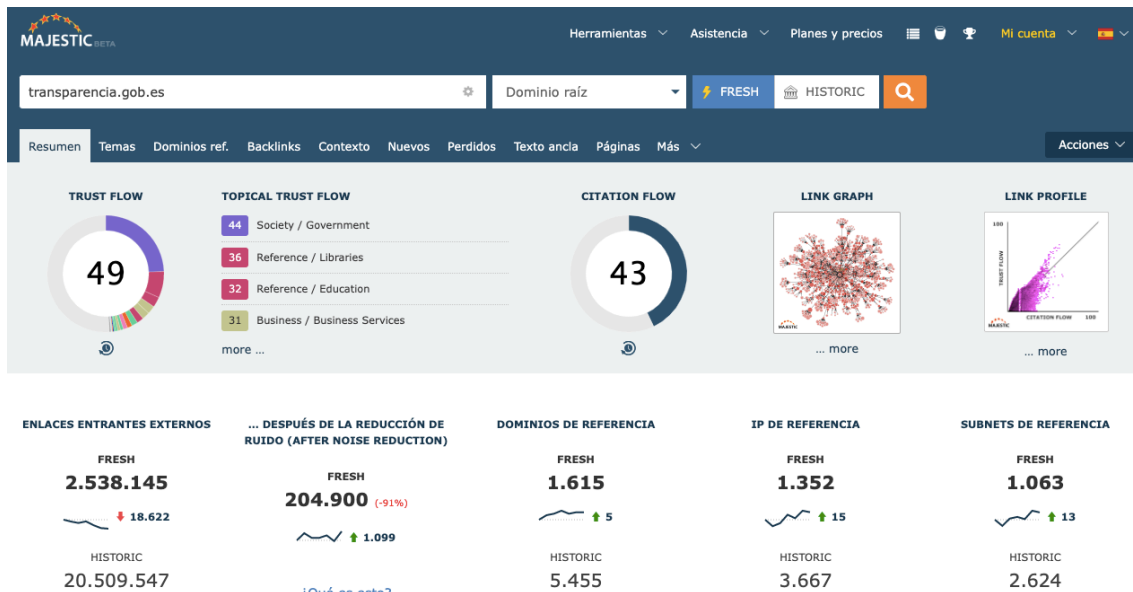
MAJESTIC BETA

Herramientas Asistencia Planes y precios Mi cuenta

transparencia.gob.es

Dominio raíz

FRESH HISTORIC

Resumen Temas Dominios ref. Backlinks Contexto Nuevos Perdidos Texto ancla Páginas Más

Acciones

TRUST FLOW

49

TOPICAL TRUST FLOW

44 Society / Government

36 Reference / Libraries

32 Reference / Education

31 Business / Business Services

more ...

CITATION FLOW

43

LINK GRAPH

MAJESTIC

... more

LINK PROFILE

100

TRUST FLOW

CITATION FLOW 100

MAJESTIC

... more

ENLACES ENTRANTES EXTERNOS

FRESH

2.538.145

18.622

HISTORIC

20.509.547

... DESPUÉS DE LA REDUCCIÓN DE RUIDO (AFTER NOISE REDUCTION)

FRESH

204.900 (-91%)

1.099

¿Qué es esto?

DOMINIOS DE REFERENCIA

FRESH

1.615

5

HISTORIC

5.455

IP DE REFERENCIA

FRESH

1.352

15

HISTORIC

3.667

SUBNETS DE REFERENCIA

FRESH

1.063

13

HISTORIC

2.624